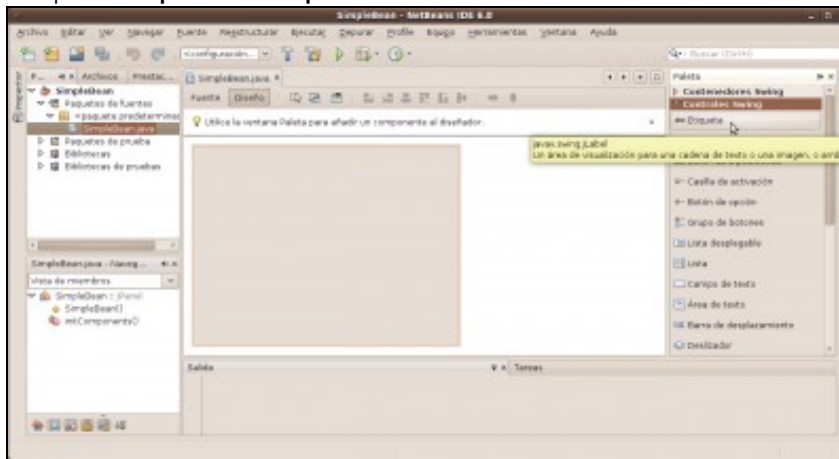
SimpleBean - NetBeans IDE 6.8

Archivo Editar Ver Navegar Fuente Reestructurar Ejecutar Depurar Profile Equipo Herramientas Ventana Ayuda

<configuración...>

Buscar (Ctrl+I)

P... Archivos Prestac...

SimpleBean
Paquetes de fuentes
<paquete predeterminado>
SimpleBean.java
Paquetes de prueba
Bibliotecas
Bibliotecas de pruebas

SimpleBean.java ×

Fuente Diseño

Utilice la ventana Paleta para añadir un componente al diseñador.

SimpleBean.java - Naveg...

Vista de miembros

SimpleBean :: JPanel
SimpleBean()
initComponents()

Paleta
Contenedores Swing
Controles Swing
Etiqueta
javax.swing.JLabel
Un área de visualización para una cadena de texto o una imagen, o amb
Casilla de activación
Botón de opción
Grupo de botones
Lista desplegable
Lista
Campo de texto
Área de texto
Barra de desplazamiento
Deslizador

Salida

Tareas